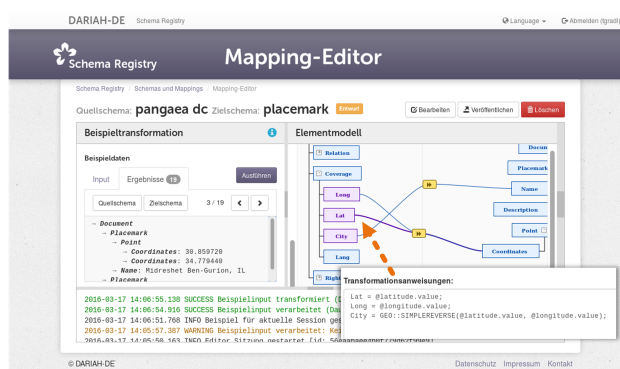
DARIAH-DE Schema Registry

Language ▾ Abmelden (tgradl)

Schema Registry

Mapping-Editor

Schema Registry / Schemas und Mappings / Mapping-Editor

Quellschema: pangaea dc Zielschema: placemark Entwurf

Bearbeiten Veröffentlichen Löschen

Beispieltransformation

Elementmodell

Beispieldaten

Input Ergebnisse 19

Ausführen

Quellschema Zielschema 3 / 19 < >

→ Document
→ Placemark
→ Point
→ Coordinates: 30.859720
→ Coordinates: 34.779440
→ Name: Midreshet Ben-Gurion, IL
→ Placemark

Relation

Coverage

Long

Lat

City

Lang

Right

Docum

Placemark

Name

Description

Point

Coordinates

Transformationsanweisungen:

Lat = @latitude.value;
Long = @longitude.value;
City = GEO::SIMPLEREVERSE(@latitude.value, @longitude.value);

2016-03-17 14:06:55.138 SUCCESS Beispielinput transformiert (D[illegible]
2016-03-17 14:06:54.916 SUCCESS Beispielinput verarbeitet (Da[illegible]
2016-03-17 14:06:51.768 INFO Beispiel für aktuelle Session ge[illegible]
2016-03-17 14:05:57.387 WARNING Beispielinput verarbeitet: Ke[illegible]
2016-03-17 14:06:50.163 INFO Editor Sitzung gestartet [id: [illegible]

© DARIAH-DE

Datenschutz Impressum Kontakt